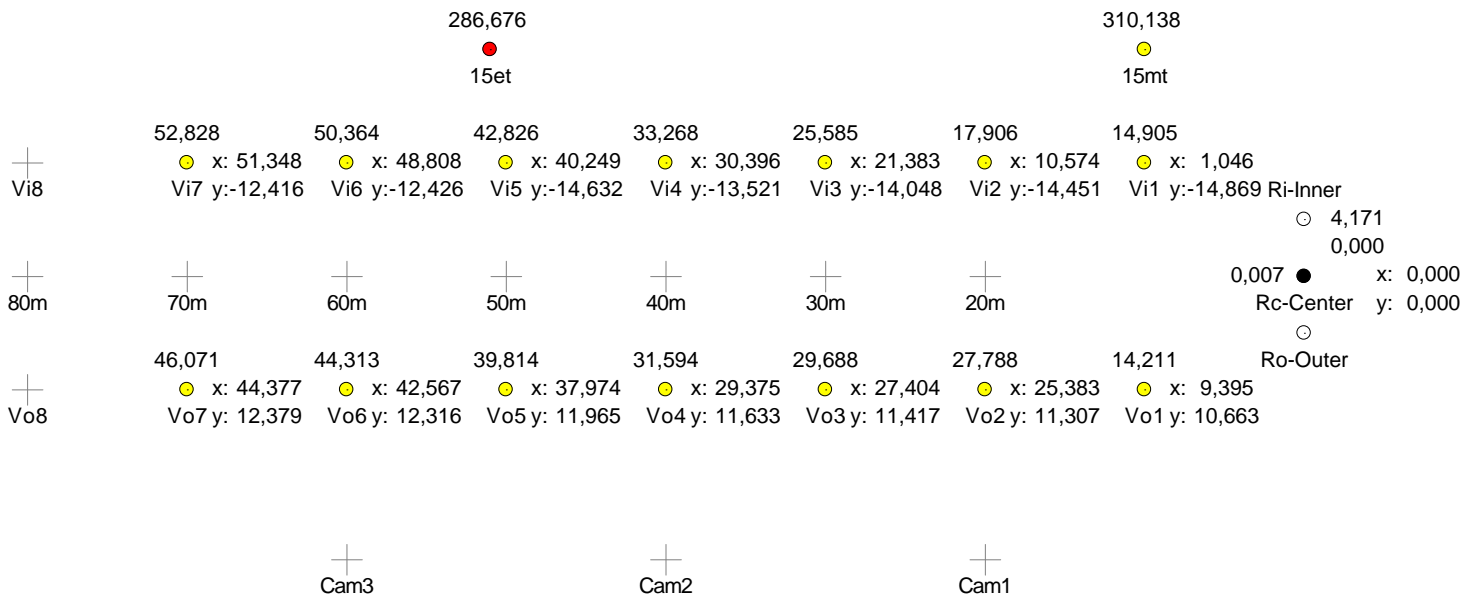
286,676
15et

310,138
15mt

52,828
x: 51,348
Vi7 y:-12,416

50,364
x: 48,808
Vi6 y:-12,426

42,826
x: 40,249
Vi5 y:-14,632

33,268
x: 30,396
Vi4 y:-13,521

25,585
x: 21,383
Vi3 y:-14,048

17,906
x: 10,574
Vi2 y:-14,451

14,905
x: 1,046
Vi1 y:-14,869

Vi8

Ri-Inner
4,171
0,000

0,007
Rc-Center
x: 0,000
y: 0,000

80m
70m
60m
50m
40m
30m
20m

Ro-Outer

46,071
x: 44,377
Vo7 y: 12,379

44,313
x: 42,567
Vo6 y: 12,316

39,814
x: 37,974
Vo5 y: 11,965

31,594
x: 29,375
Vo4 y: 11,633

29,688
x: 27,404
Vo3 y: 11,417

27,788
x: 25,383
Vo2 y: 11,307

14,211
x: 9,395
Vo1 y: 10,663

Vo8

Cam3
Cam2
Cam1